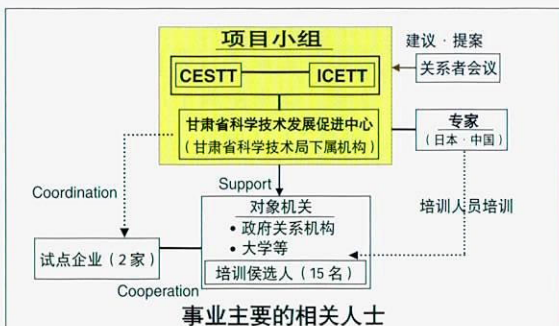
项目小组

CESTT

ICETT

建议・提案

关系者会议

甘肃省科学技术发展促进中心
（甘肃省科学技术局下属机构）

专家
（日本・中国）

Coordination

Support

对象机关
• 政府关系机构
• 大学等

培训人员培训

试点企业（2家）

培训侯选人（15名）

Cooperation

事业主要的相关人士